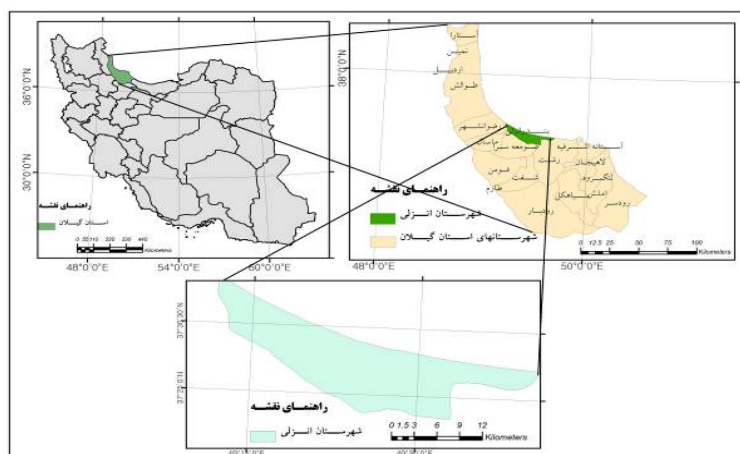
36°0'0"N
30°0'0"N
راهنمای نقشه
استان گیلان
0 55110 220 330 440 Kilometers
48°0'0"E
54°0'0"E
60°0'0"E

38°0'0"N
آستارا
تالش
رضوانشهر
ماسال
صومعه سرا
بندر انزلی
آستانه اشرفیه
لاهیجان
رشت
فومن
شفت
لنگرود
سیاهکل
املش
رودسر
رودبار
راهنمای نقشه
شهرستان انزلی
شهرستانهای استان گیلان
0 12.5 25 50 75 100 Kilometers
48°0'0"E
50°0'0"E

37°30'0"N
راهنمای نقشه
شهرستان انزلی
0 1.5 3 6 9 12 Kilometers
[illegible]
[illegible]